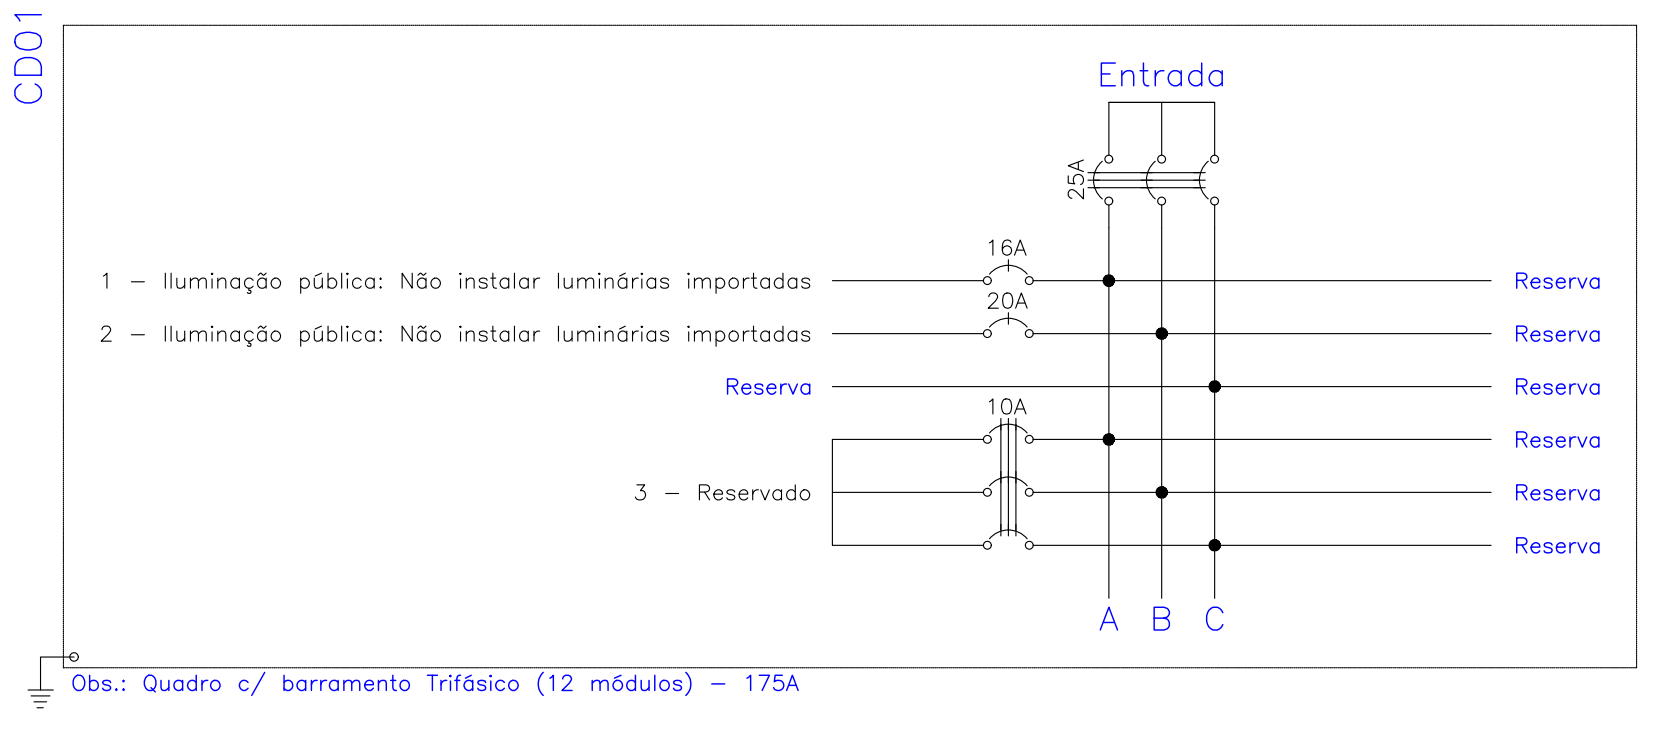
CD01

Entrada

25A

16A

1 – Iluminação pública: Não instalar luminárias importadas

Reserva

20A

2 – Iluminação pública: Não instalar luminárias importadas

Reserva

Reserva

Reserva

10A

Reserva

3 – Reservado

Reserva

Reserva

A B C

Obs.: Quadro c/ barramento Trifásico (12 módulos) – 175A